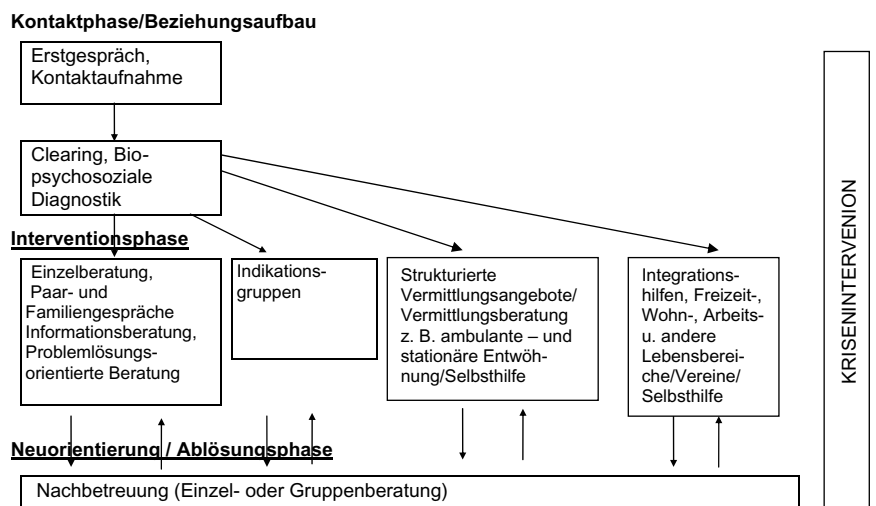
Kontaktphase/Beziehungsaufbau

Erstgespräch, Kontaktaufnahme

Clearing, Biopsychosoziale Diagnostik

Interventionsphase

Einzelberatung, Paar- und Familiengespräche Informationsberatung, Problemlösungsorientierte Beratung

Indikationsgruppen

Strukturierte Vermittlungsangebote/ Vermittlungsberatung z. B. ambulante – und stationäre Entwöhnung/Selbsthilfe

Integrationshilfen, Freizeit-, Wohn-, Arbeits- u. andere Lebensbereiche/Vereine/ Selbsthilfe

Neuorientierung / Ablösungsphase

Nachbetreuung (Einzel- oder Gruppenberatung)

KRISENINTERVENION